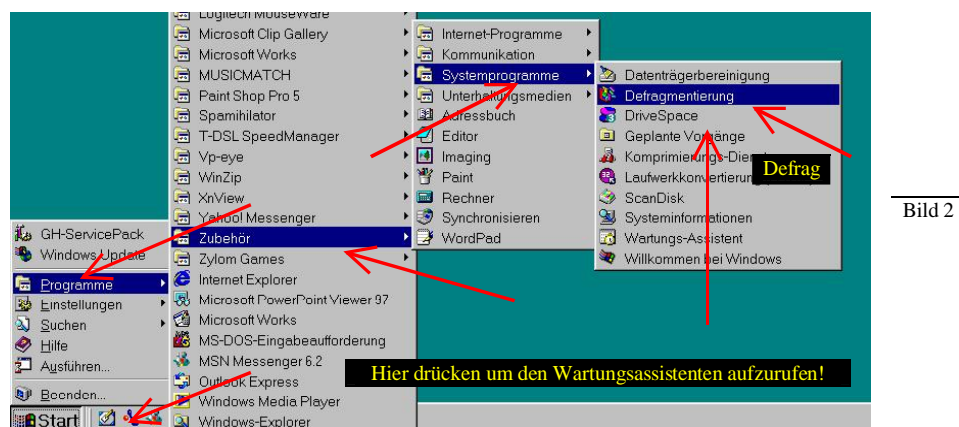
Logitech MouseWare
Microsoft Clip Gallery
Microsoft Works
MUSICMATCH
Paint Shop Pro 5
Spamihilator
T-DSL SpeedManager
Vp-eye
WinZip
XnView
Yahoo! Messenger
Zubehör
Zylom Games
Internet Explorer
Microsoft PowerPoint Viewer 97
Microsoft Works
MS-DOS-Eingabeaufforderung
MSN Messenger 6.2
Outlook Express
Windows Media Player
Windows-Explorer

Internet-Programme
Kommunikation
Systemprogramme
Unterhaltungsmedien
Adressbuch
Editor
Imaging
Paint
Rechner
Synchronisieren
WordPad

Datenträgerbereinigung
Defragmentierung
DriveSpace
Geplante Vorgänge
Komprimierungs-Dien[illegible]
Laufwerkkonvertierung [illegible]
ScanDisk
Systeminformationen
Wartungs-Assistent
Willkommen bei Windows

Defrag

GH-ServicePack
Windows Update
Programme
Einstellungen
Suchen
Hilfe
Ausführen...
Beenden...
Start

Hier drücken um den Wartungsassistenten aufzurufen!

Bild 2